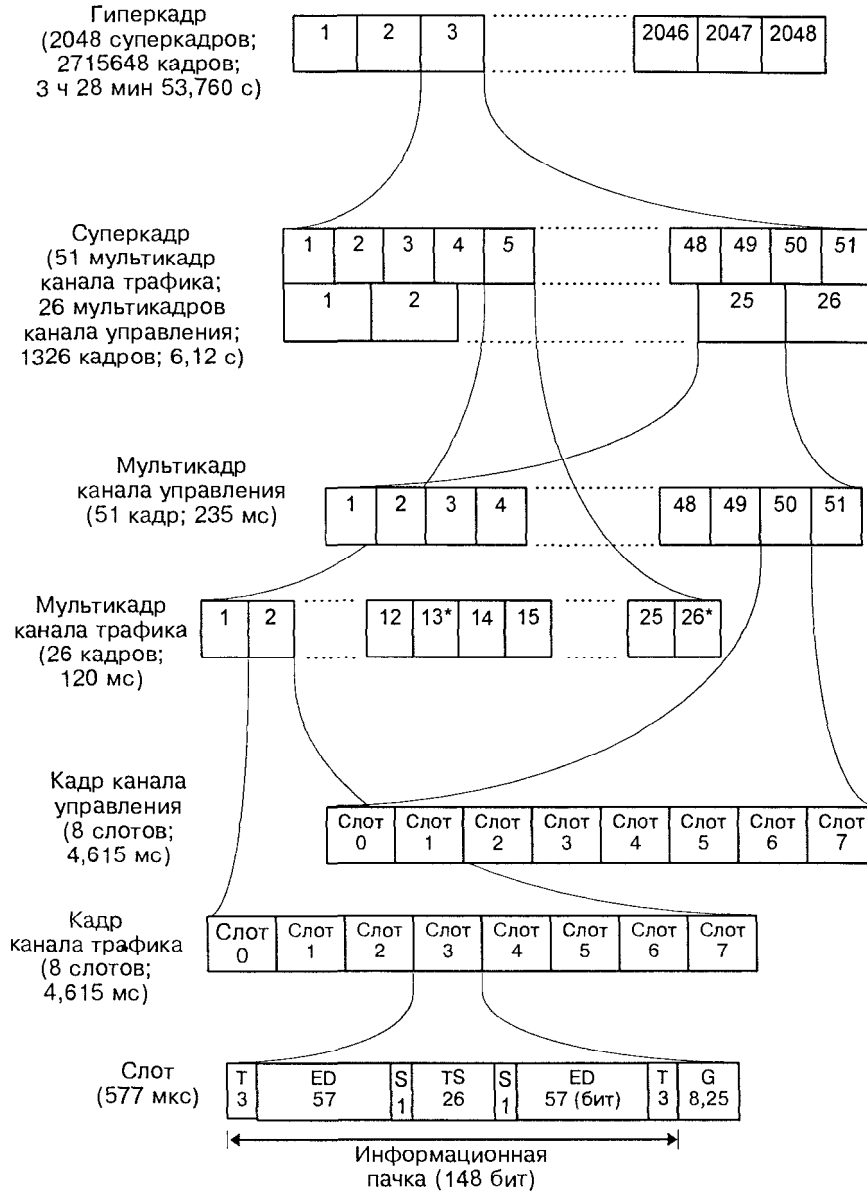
Гиперкадр (2048 суперкадров; 2715648 кадров; 3 ч 28 мин 53,760 с)

1 2 3 2046 2047 2048

Суперкадр (51 мультикадр канала трафика; 26 мультикадров канала управления; 1326 кадров; 6,12 с)

1 2 3 4 5 48 49 50 51
1 2 25 26

Мультикадр канала управления (51 кадр; 235 мс)

1 2 3 4 48 49 50 51

Мультикадр канала трафика (26 кадров; 120 мс)

1 2 12 13* 14 15 25 26*

Кадр канала управления (8 слотов; 4,615 мс)

| Слот 0 | Слот 1 | Слот 2 | Слот 3 | Слот 4 | Слот 5 | Слот 6 | Слот 7 |
|---|---|---|---|---|---|---|---|

Кадр канала трафика (8 слотов; 4,615 мс)

| Слот 0 | Слот 1 | Слот 2 | Слот 3 | Слот 4 | Слот 5 | Слот 6 | Слот 7 |
|---|---|---|---|---|---|---|---|

Слот (577 мкс)

| T 3 | ED 57 | S 1 | TS 26 | S 1 | ED 57 (бит) | T 3 | G 8,25 |
|---|---|---|---|---|---|---|---|

Информационная пачка (148 бит)